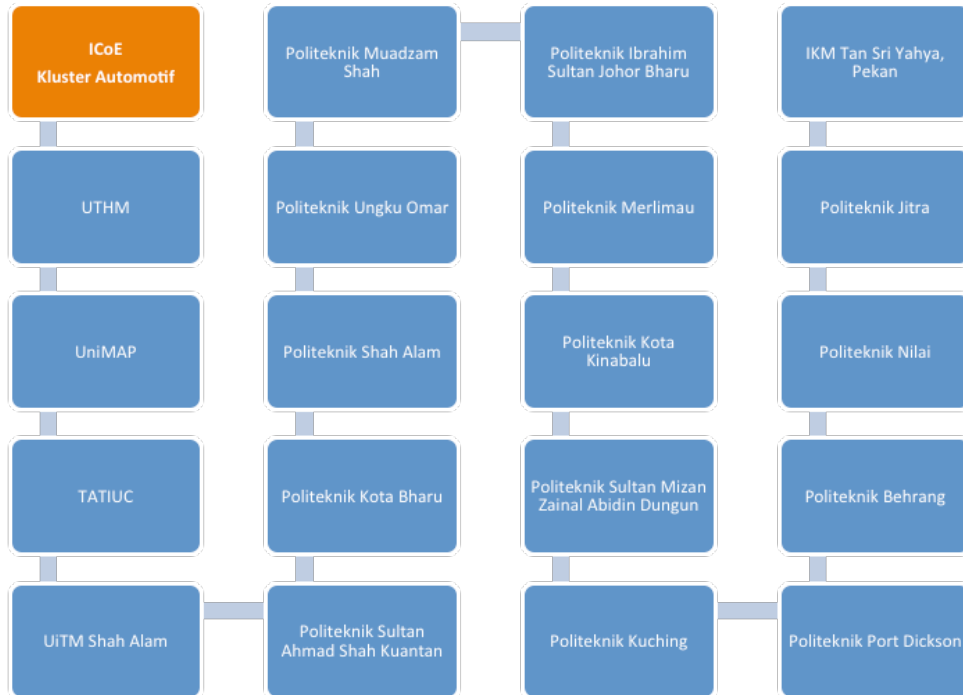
ICoE
Kluster Automotif

UTHM

UniMAP

TATIUC

UiTM Shah Alam

Politeknik Sultan Ahmad Shah Kuantan

Politeknik Kota Bharu

Politeknik Shah Alam

Politeknik Ungku Omar

Politeknik Muadzam Shah

Politeknik Ibrahim Sultan Johor Bharu

Politeknik Merlimau

Politeknik Kota Kinabalu

Politeknik Sultan Mizan Zainal Abidin Dungun

Politeknik Kuching

Politeknik Port Dickson

Politeknik Behrang

Politeknik Nilai

Politeknik Jitra

IKM Tan Sri Yahya, Pekan